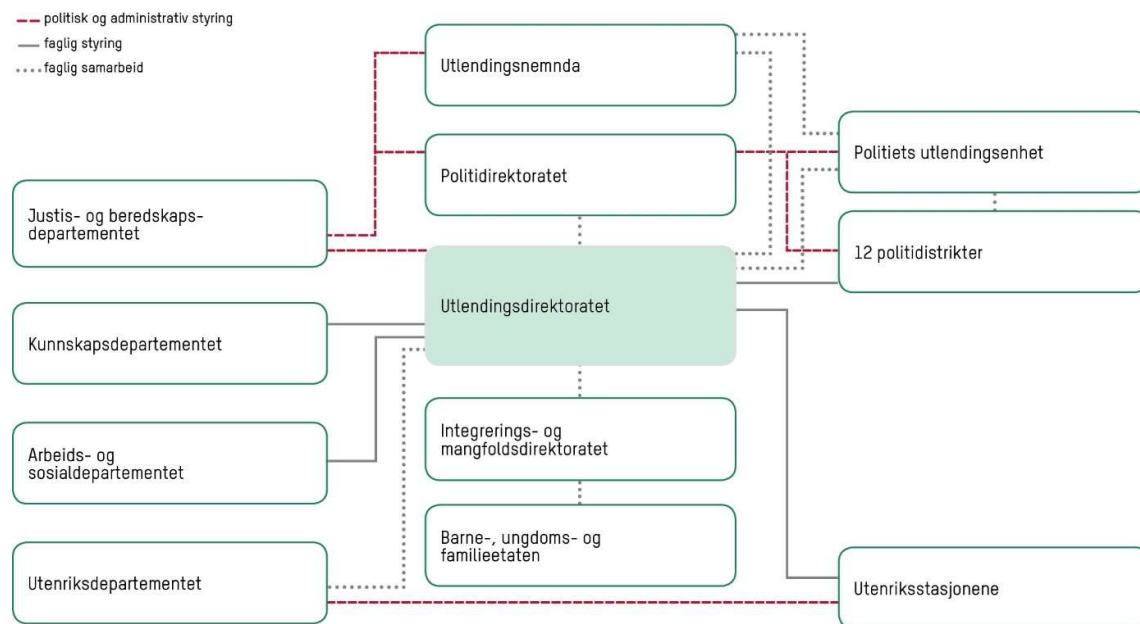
politisk og administrativ styring
faglig styring
faglig samarbeid

Utlendingsnemnda

Politidirektoratet

Politiets utlendingsenhet

Justis- og beredskapsdepartementet

12 politidistrikter

Utlendingsdirektoratet

Kunnskapsdepartementet

Arbeids- og sosialdepartementet

Integrerings- og mangfoldsdirektoratet

Barne-, ungdoms- og familieetaten

Utenriksdepartementet

Utenriksstasjonene